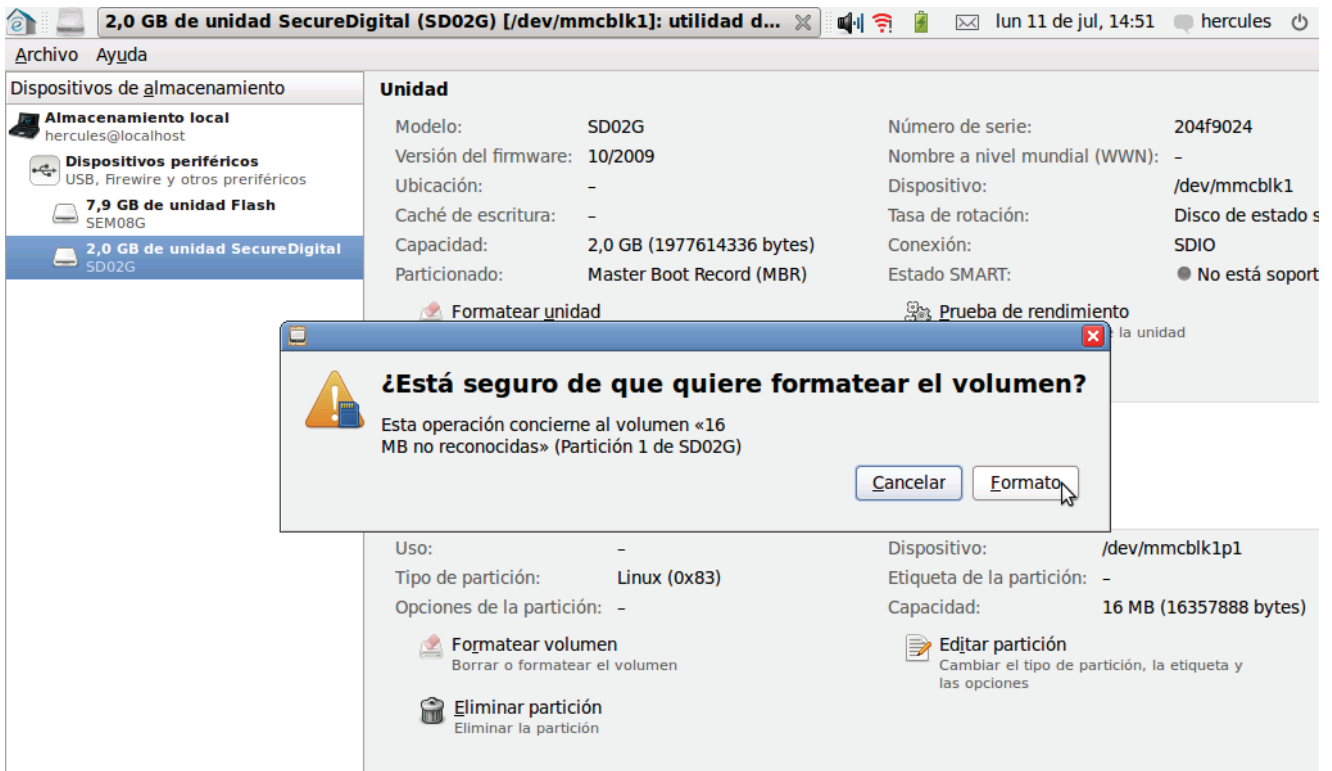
2,0 GB de unidad SecureDigital (SD02G) [/dev/mmcblk1]: utilidad d...

lun 11 de jul, 14:51 hercules

Archivo Ayuda

Dispositivos de almacenamiento

Almacenamiento local
hercules@localhost

Dispositivos periféricos
USB, Firewire y otros preriféricos

7,9 GB de unidad Flash
SEM08G

2,0 GB de unidad SecureDigital
SD02G

Unidad

| | | | |
|---|---|---|---|
| Modelo: | SD02G | Número de serie: | 204f9024 |
| Versión del firmware: | 10/2009 | Nombre a nivel mundial (WWN): | – |
| Ubicación: | – | Dispositivo: | /dev/mmcblk1 |
| Caché de escritura: | – | Tasa de rotación: | Disco de estado s |
| Capacidad: | 2,0 GB (1977614336 bytes) | Conexión: | SDIO |
| Particionado: | Master Boot Record (MBR) | Estado SMART: | No está soport |

Formatear unidad

Prueba de rendimiento
la unidad

¿Está seguro de que quiere formatear el volumen?

Esta operación concierne al volumen «16 MB no reconocidas» (Partición 1 de SD02G)

Cancelar Formato

| | | | |
|---|---|---|---|
| Uso: | – | Dispositivo: | /dev/mmcblk1p1 |
| Tipo de partición: | Linux (0x83) | Etiqueta de la partición: | – |
| Opciones de la partición: | – | Capacidad: | 16 MB (16357888 bytes) |

Formatear volumen
Borrar o formatear el volumen

Editar partición
Cambiar el tipo de partición, la etiqueta y las opciones

Eliminar partición
Eliminar la partición